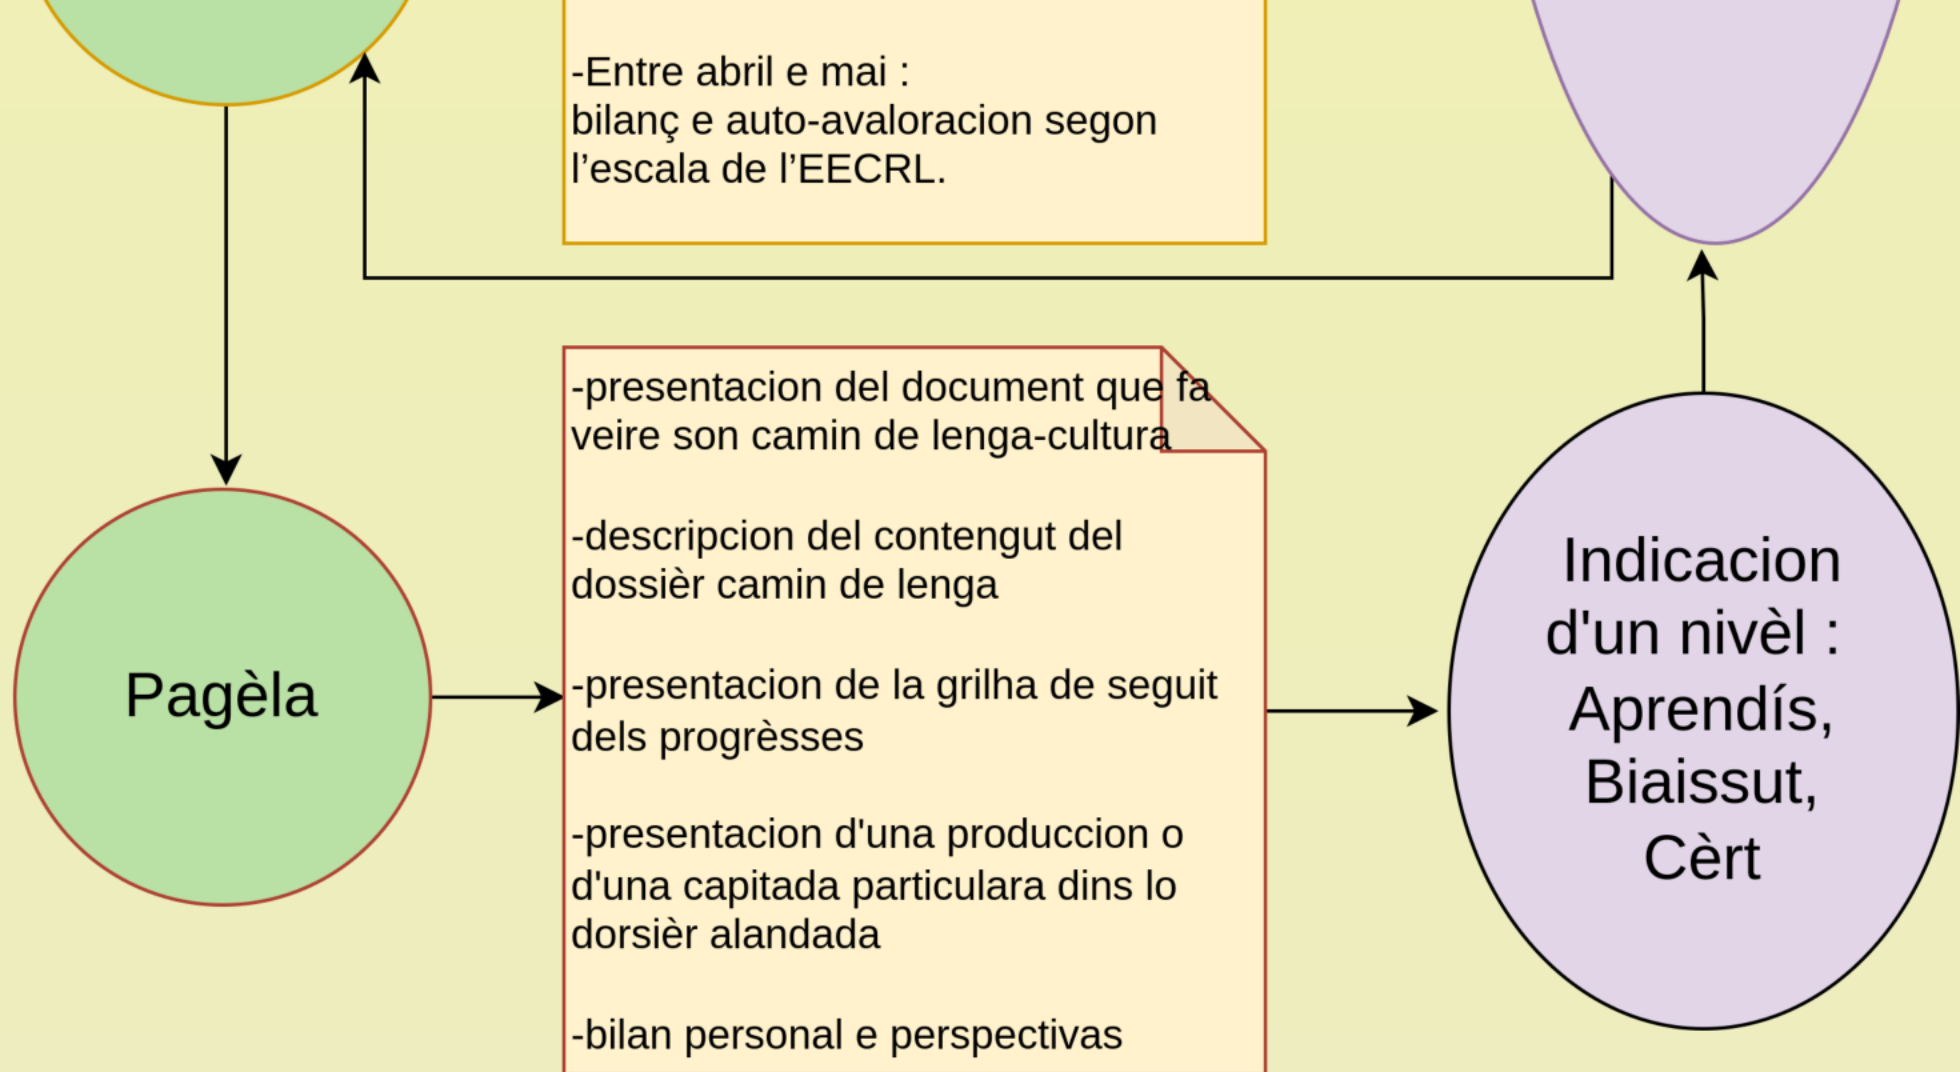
-Entre abril e mai :
bilanç e auto-avaloracion segon l'escala de l'EECRL.

Pagèla

-presentacion del document que fa veire son camin de lenga-cultura

-descripcion del contengut del dossièr camin de lenga

-presentacion de la grilha de seguit dels progrèsses

-presentacion d'una produccion o d'una capitada particulara dins lo dorsièr alandada

-bilan personal e perspectivas

Indicacion d'un nivèl : Aprendís, Biaissut, Cèrt